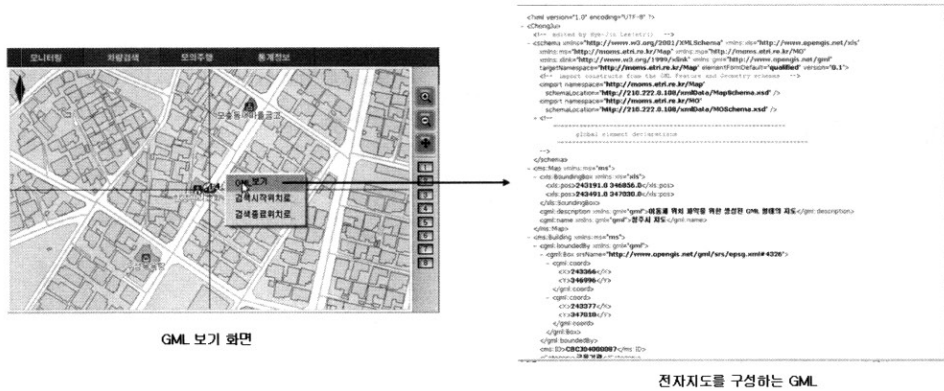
모니터링 차량검색 모의주행 통계정보

GML 보기
검색시작위치로
검색종료위치로

GML 보기 화면

<?xml version="1.0" encoding="UTF-8" ?>
- <Chongju>
<!-- edited by dym-jo Lee(etri) -->
- <schema xmlns="http://www.w3.org/2001/XMLSchema" xmlns:xls="http://www.opengis.net/xls" xmlns:mo="http://moms.etri.re.kr/MO" xmlns:ms="http://moms.etri.re.kr/Map" xmlns:xlink="http://www.w3.org/1999/xlink" xmlns:gml="http://www.opengis.net/gml" targetNamespace="http://moms.etri.re.kr/Map" elementFormDefault="qualified" version="0.1">
<!-- import constructs from the GML Feature and Geometry schemas -->
<import namespace="http://moms.etri.re.kr/Map" schemaLocation="http://210.222.0.108/xmlData/MapSchema.xsd" />
<import namespace="http://moms.etri.re.kr/MO" schemaLocation="http://210.222.0.108/xmlData/MOSchema.xsd" />
- <!--
global element declarations
-->
</schema>
- <ms:Map xmlns:ms="ms">
- <xls:BoundingBox xmlns:xls="xls">
<xls:pos>243191.0 346856.0</xls:pos>
<xls:pos>243491.0 347030.0</xls:pos>
</xls:BoundingBox>
<gml:description xmlns:gml="gml">이동체 위치 표현을 위한 생성된 GML 형태의 지도</gml:description>
<gml:name xmlns:gml="gml">청주시 지도</gml:name>
</ms:Map>
- <ms:Building xmlns:ms="ms">
- <gml:boundedBy xmlns:gml="gml">
- <gml:Box srsName="http://www.opengis.net/gml/srs/epsg.xml#4326">
- <gml:coord>
<X>243366</X>
<Y>346996</Y>
</gml:coord>
- <gml:coord>
<X>243377</X>
<Y>347010</Y>
</gml:coord>
</gml:Box>
</gml:boundedBy>
<ms:ID>CBC304000087</ms:ID>
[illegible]

전자지도를 구성하는 GML